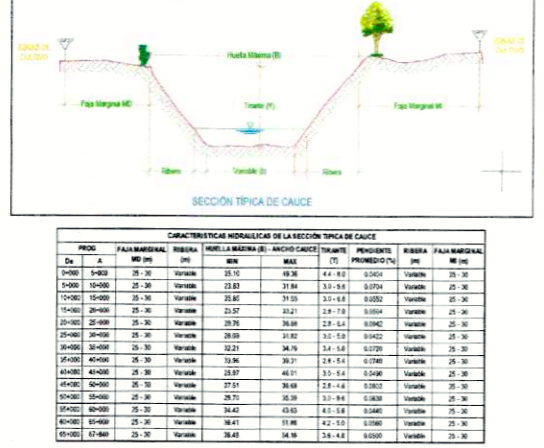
ZONAS DE CULTIVO

ZONAS DE CULTIVO

Huella Máxima (B)

Faja Marginal MD

Tirante (Y)

Faja Marginal MI

Ribera

Variable (b)

Ribera

SECCIÓN TÍPICA DE CAUCE

CARACTERISTICAS HIDRAULICAS DE LA SECCION TIPICA DE CAUCE

| PROG De | PROG A | FAJA MARGINAL MD (m) | RIBERA (m) | HUELLA MÁXIMA (B) - ANCHO CAUCE MIN | MAX | TIRANTE (Y) | PENDIENTE PROMEDIO (%) | RIBERA (m) | FAJA MARGINAL MI (m) |
|---|---|---|---|---|---|---|---|---|---|
| 0+000 | 5+000 | 25 - 30 | Variable | 35.10 | 49.36 | 4.4 - 6.0 | 0.0404 | Variable | 25 - 30 |
| 5+000 | 10+000 | 25 - 30 | Variable | 23.83 | 31.84 | 3.0 - 5.6 | 0.0704 | Variable | 25 - 30 |
| 10+000 | 15+000 | 25 - 30 | Variable | 25.85 | 31.55 | 3.0 - 6.0 | 0.0552 | Variable | 25 - 30 |
| 15+000 | 20+000 | 25 - 30 | Variable | 23.57 | 33.21 | 2.8 - 7.0 | 0.0504 | Variable | 25 - 30 |
| 20+000 | 25+000 | 25 - 30 | Variable | 29.76 | 36.88 | 2.8 - 5.4 | 0.0942 | Variable | 25 - 30 |
| 25+000 | 30+000 | 25 - 30 | Variable | 28.59 | 31.82 | 3.0 - 5.8 | 0.0422 | Variable | 25 - 30 |
| 30+000 | 35+000 | 25 - 30 | Variable | 32.21 | 34.79 | 3.4 - 5.0 | 0.0720 | Variable | 25 - 30 |
| 35+000 | 40+000 | 25 - 30 | Variable | 33.96 | 39.31 | 2.8 - 5.4 | 0.0740 | Variable | 25 - 30 |
| 40+000 | 45+000 | 25 - 30 | Variable | 25.97 | 46.01 | 3.0 - 5.4 | 0.0490 | Variable | 25 - 30 |
| 45+000 | 50+000 | 25 - 30 | Variable | 27.51 | 39.68 | 2.8 - 4.6 | 0.0802 | Variable | 25 - 30 |
| 50+000 | 55+000 | 25 - 30 | Variable | 29.70 | 35.39 | 3.0 - 9.6 | 0.0638 | Variable | 25 - 30 |
| 55+000 | 60+000 | 25 - 30 | Variable | 34.42 | 43.63 | 4.0 - 5.8 | 0.0440 | Variable | 25 - 30 |
| 60+000 | 65+000 | 25 - 30 | Variable | 36.41 | 51.86 | 4.2 - 5.0 | 0.0560 | Variable | 25 - 30 |
| 65+000 | 67+840 | 25 - 30 | Variable | 36.45 | 34.19 | 3.6 - 4.8 | 0.0500 | Variable | 25 - 30 |